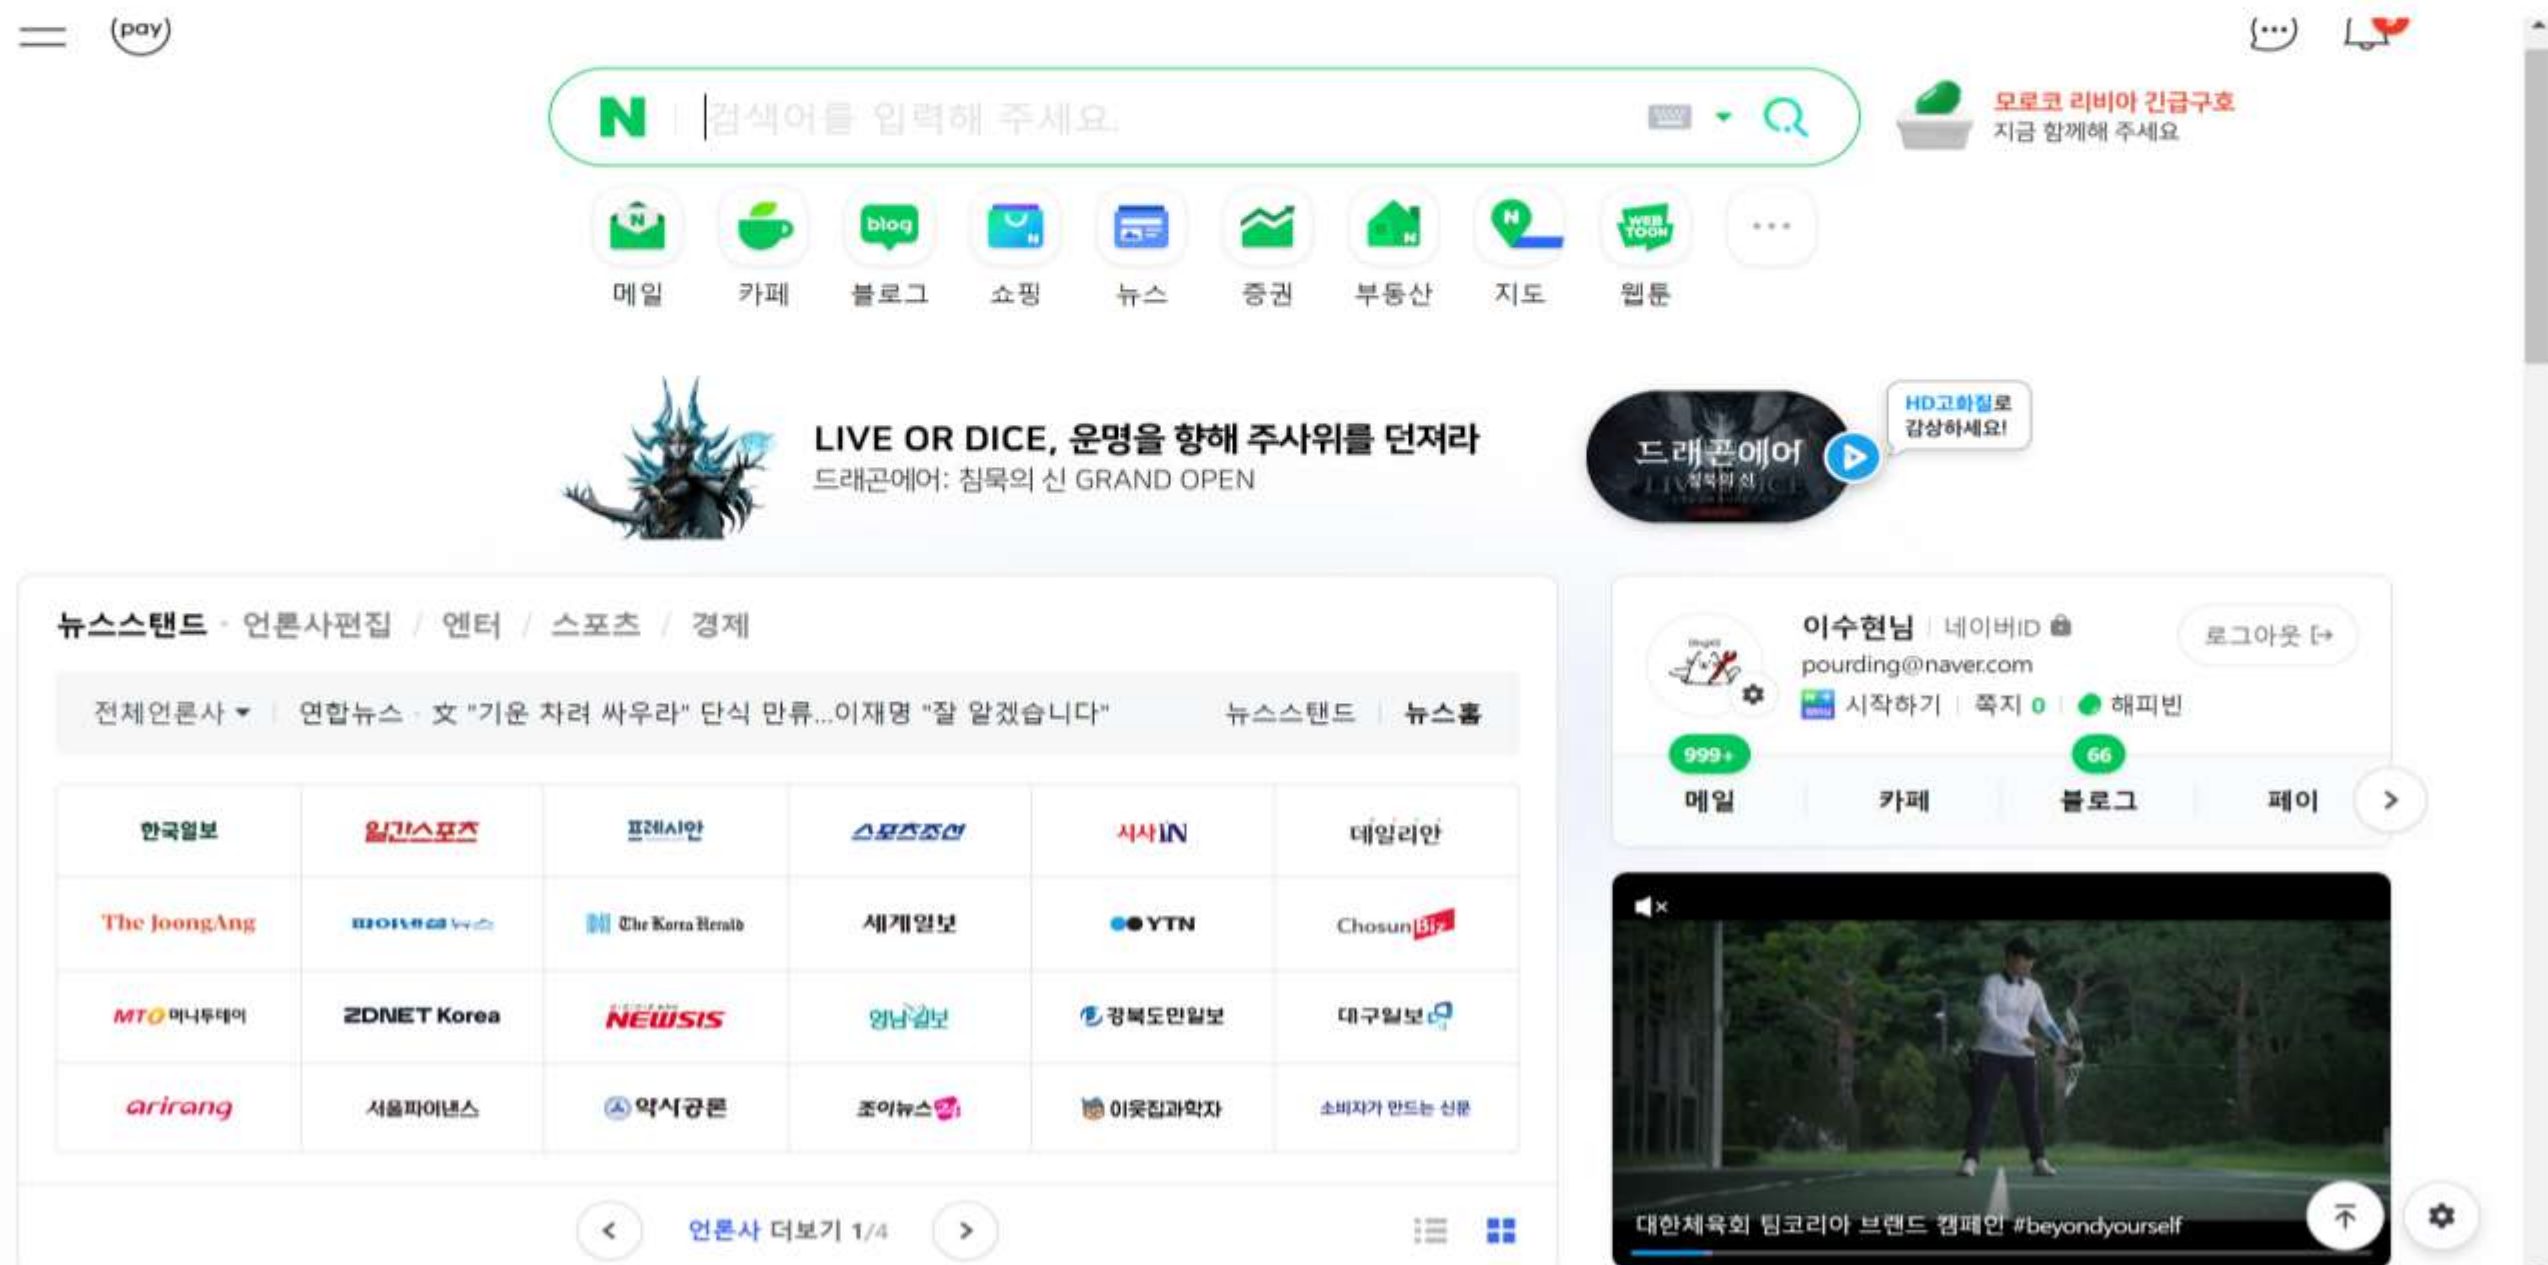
pay

N 검색어를 입력해 주세요.

모로코 리비아 긴급구호
지금 함께해 주세요

blog
메일 카페 블로그 쇼핑 뉴스 증권 부동산 지도 웹툰

LIVE OR DICE, 운명을 향해 주사위를 던져라
드래곤에어: 침묵의 신 GRAND OPEN

드래곤에어
HD고화질로 감상하세요!

뉴스스탠드 · 언론사편집 / 엔터 / 스포츠 / 경제

전체언론사 ▾ 연합뉴스 · 文 "기운 차려 싸우라" 단식 만류...이재명 "잘 알겠습니다" 뉴스스탠드 뉴스홈

| 한국일보 | 일간스포츠 | 프레시안 | 스포츠조선 | 시사IN | 데일리안 |
|---|---|---|---|---|---|
| The JoongAng | 파이낸셜뉴스 | The Korea Herald | 세계일보 | YTN | ChosunBiz |
| MTO 머니투데이 | ZDNET Korea | NEWSIS | 영남일보 | 경북도민일보 | 대구일보 |
| arirang | 서울파이낸스 | 약사공론 | 조이뉴스24 | 이웃집과학자 | 소비자가 만드는 신문 |

언론사 더보기 1/4

이수현님 네이버ID
로그아웃
pourding@naver.com
시작하기 쪽지 0 해피빈
999+ 66
메일 카페 블로그 페이

대한체육회 팀코리아 브랜드 캠페인 #beyondyourself